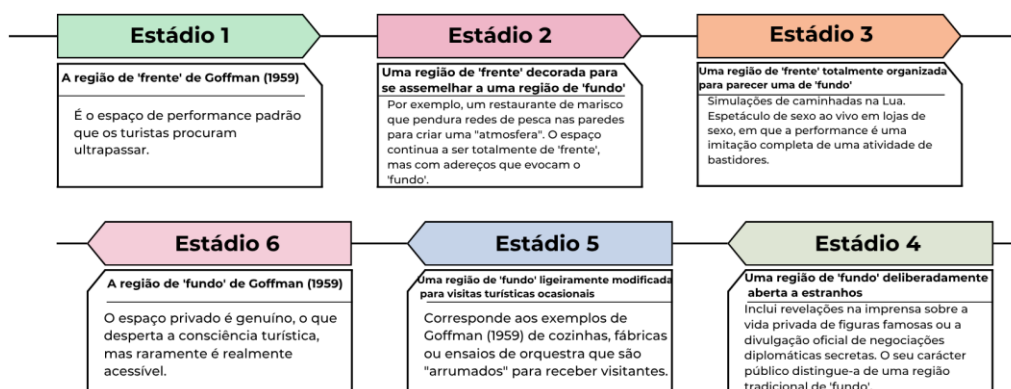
Estádio 1

A região de 'frente' de Goffman (1959)

É o espaço de performance padrão que os turistas procuram ultrapassar.

Estádio 2

Uma região de 'frente' decorada para se assemelhar a uma região de 'fundo'

Por exemplo, um restaurante de marisco que pendura redes de pesca nas paredes para criar uma "atmosfera". O espaço continua a ser totalmente de 'frente', mas com adereços que evocam o 'fundo'.

Estádio 3

Uma região de 'frente' totalmente organizada para parecer uma de 'fundo'

Simulações de caminhadas na Lua. Espetáculo de sexo ao vivo em lojas de sexo, em que a performance é uma imitação completa de uma atividade de bastidores.

Estádio 6

A região de 'fundo' de Goffman (1959)

O espaço privado é genuíno, o que desperta a consciência turística, mas raramente é realmente acessível.

Estádio 5

Uma região de 'fundo' ligeiramente modificada para visitas turísticas ocasionais

Corresponde aos exemplos de Goffman (1959) de cozinhas, fábricas ou ensaios de orquestra que são "arrumados" para receber visitantes.

Estádio 4

Uma região de 'fundo' deliberadamente aberta a estranhos

Inclui revelações na imprensa sobre a vida privada de figuras famosas ou a divulgação oficial de negociações diplomáticas secretas. O seu carácter público distingue-a de uma região tradicional de 'fundo'.